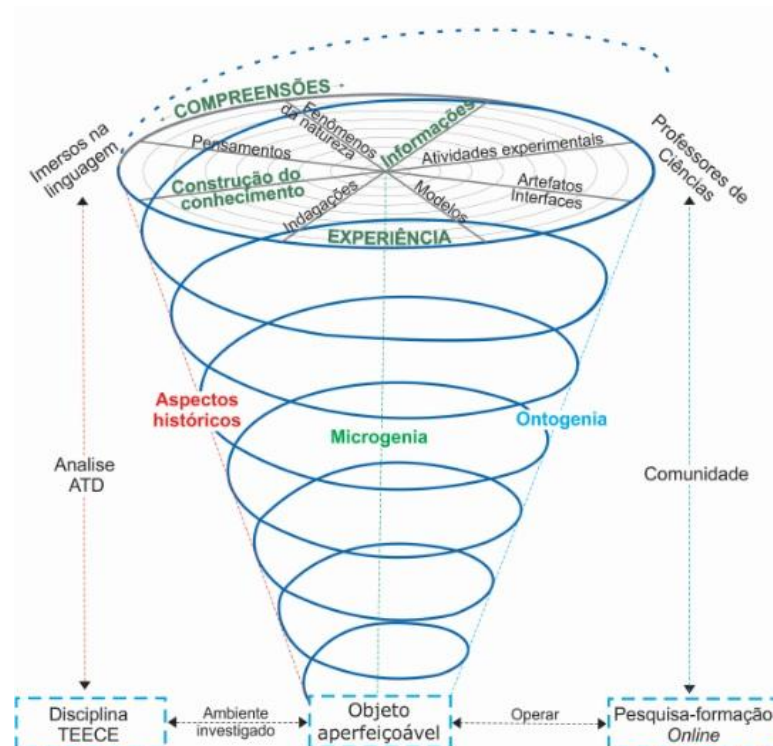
COMPREENSÕES

Imersos na linguagem

Professores de Ciências

Fenômenos da natureza

Informações

Pensamentos

Atividades experimentais

Construção do conhecimento

Artefatos Interfaces

Indagações

Modelos

EXPERIÊNCIA

Aspectos históricos

Microgenia

Ontogenia

Analise ATD

Comunidade

Disciplina TEECE

Ambiente investigado

Objeto aperfeiçoável

Operar

Pesquisa-formação *Online*